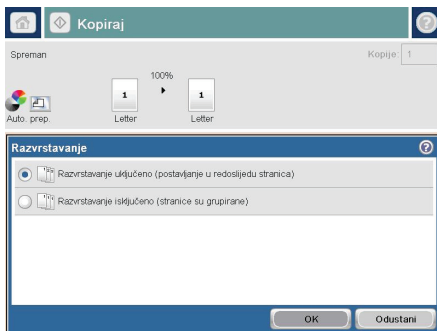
Kopiraj

Spreman

Kopije 1

100%

1

1

Auto. prep.

Letter

Letter

Razvrstavanje

Razvrstavanje uključeno (postavljanje u redoslijedu stranica)

Razvrstavanje isključeno (stranice su grupirane)

OK

Odustani